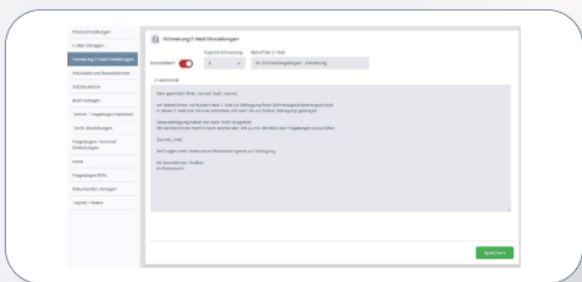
Praxis Einstellungen

E-Mail Vorlagen

Erinnerung E-Mail Einstellungen

Fraubilder und Fraubildfinten

Statusfelder

Brief Vorlagen

Termin - Fragebogen Uebersicht

Termin Einstellungen

Fragebogen Termine Einstellungen

Icons

Fragebogen PDFs

Dokumenten Vorlagen

Termin Vorlage

Erinnerung E-Mail Einstellungen

Einschalten

Tage bis Erinnerung

Betreff der E-Mail

E-Mail Inhalt

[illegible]

Speichern